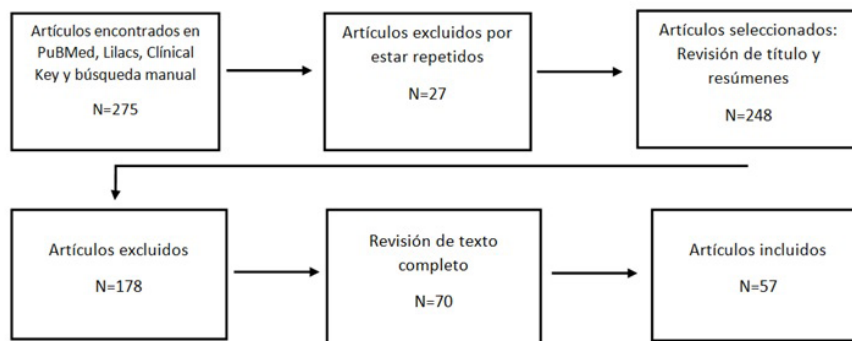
Artículos encontrados en PuBMed, Lilacs, Clínical Key y búsqueda manual

N=275

Artículos excluidos por estar repetidos

N=27

Artículos seleccionados: Revisión de título y resúmenes

N=248

Artículos excluidos

N=178

Revisión de texto completo

N=70

Artículos incluidos

N=57